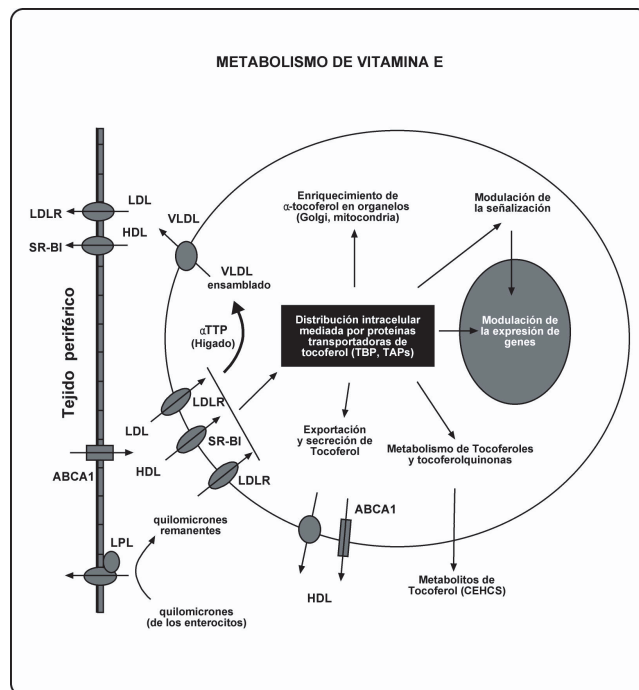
METABOLISMO DE VITAMINA E

Tejido periférico

LDLR
LDL
SR-BI
HDL
VLDL
VLDL ensamblado
αTTP (Higado)
Enriquecimiento de α-tocoferol en organelos (Golgi, mitocondria)
Modulación de la señalización
Distribución intracelular mediada por proteínas transportadoras de tocoferol (TBP, TAPs)
Modulación de la expresión de genes
LDLR
LDL
SR-BI
HDL
LDLR
ABCA1
Exportación y secreción de Tocoferol
Metabolismo de Tocoferoles y tocoferolquinonas
LPL
quilomicrones remanentes
ABCA1
HDL
Metabolitos de Tocoferol (CEHCS)
quilomicrones (de los enterocitos)